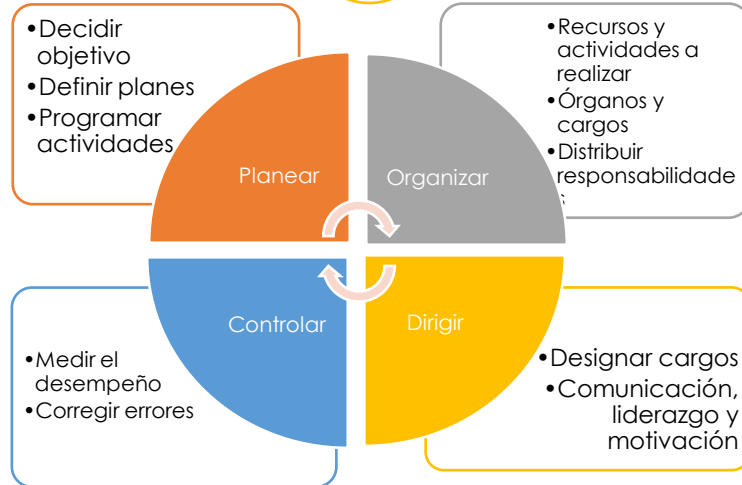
•Decidir objetivo
•Definir planes
•Programar actividades

•Recursos y actividades a realizar
•Órganos y cargos
•Distribuir responsabilidade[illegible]

Planear

Organizar

Controlar

Dirigir

•Medir el desempeño
•Corregir errores

•Designar cargos
•Comunicación, liderazgo y motivación